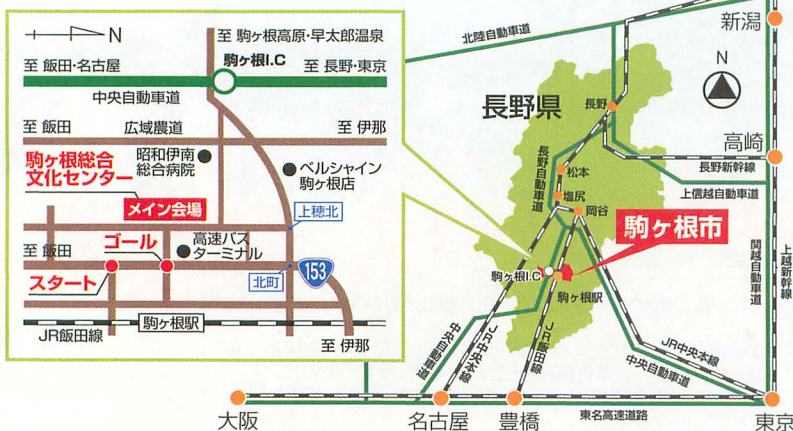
N

至 駒ヶ根高原・早太郎温泉

駒ヶ根I.C

至 飯田・名古屋

至 長野・東京

中央自動車道

至 飯田

広域農道

至 伊那

駒ヶ根総合文化センター

昭和伊南総合病院

ベルシャイン駒ヶ根店

メイン会場

上穂北

至 飯田

ゴール

高速バスターミナル

スタート

北町

153

駒ヶ根駅

JR飯田線

至 伊那

北陸自動車道

新潟

N

長野県

長野

高崎

長野自動車道

松本

長野新幹線

上信越自動車道

塩尻

岡谷

駒ヶ根市

関越自動車道

上越新幹線

駒ヶ根I.C

駒ヶ根駅

中央自動車道

JR中央本線

JR飯田線

JR中央本線

中央自動車道

大阪

名古屋

豊橋

東名高速道路

東京